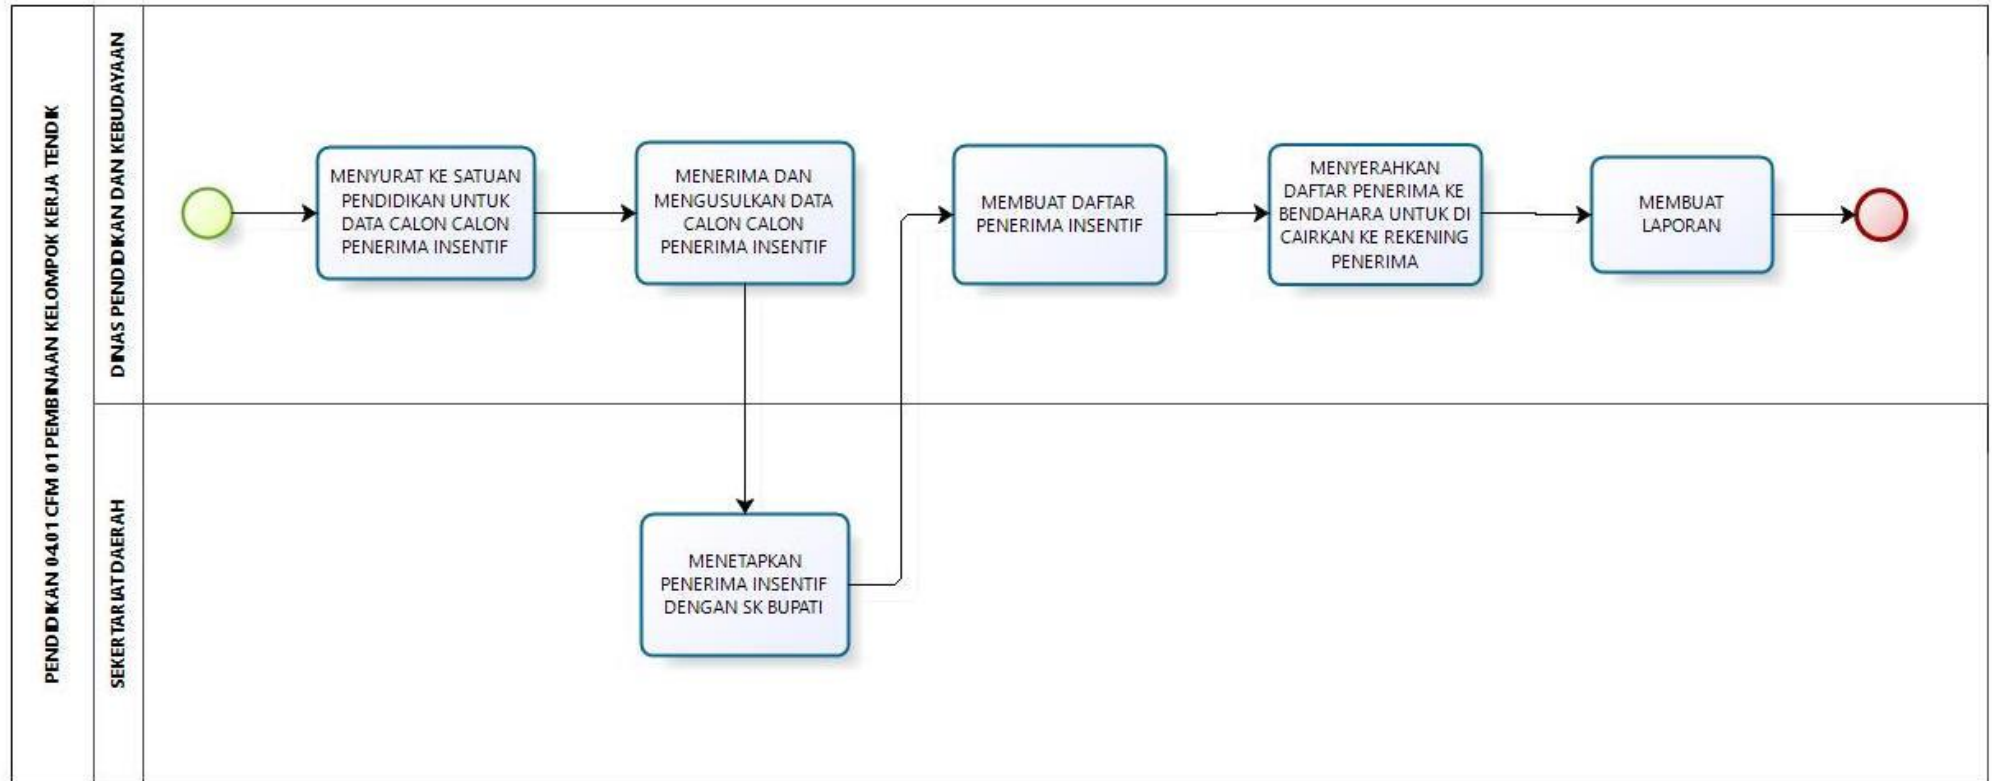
PENDIDIKAN 0401 CFM 01 PEMBINAAN KELOMPOK KERJA TENDIK

DINAS PENDIDIKAN DAN KEBUDAYAAN

MENYURAT KE SATUAN PENDIDIKAN UNTUK DATA CALON CALON PENERIMA INSENTIF

MENERIMA DAN MENGUSULKAN DATA CALON CALON PENERIMA INSENTIF

MEMBUAT DAFTAR PENERIMA INSENTIF

MENYERAHKAN DAFTAR PENERIMA KE BENDAHARA UNTUK DI CAIRKAN KE REKENING PENERIMA

MEMBUAT LAPORAN

SEKERTARIAT DAERAH

MENETAPKAN PENERIMA INSENTIF DENGAN SK BUPATI